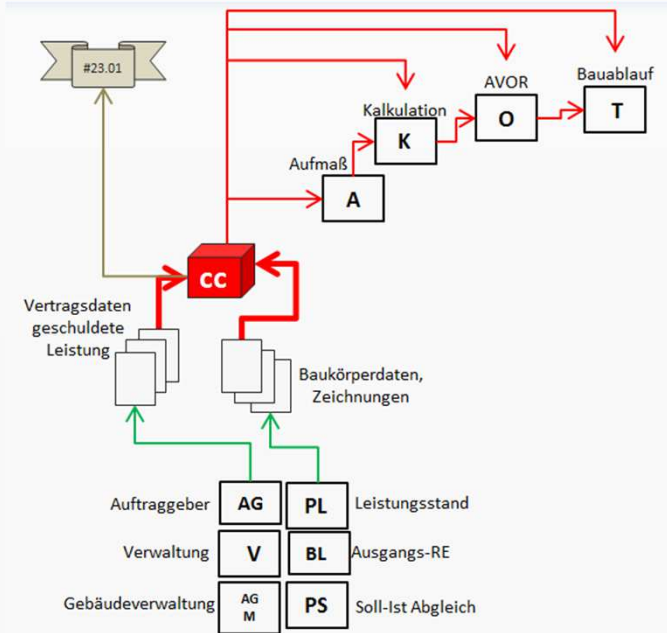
#23.01

Bauablauf
AVOR
Kalkulation
Aufmaß
A
K
O
T

CC

Vertragsdaten geschuldete Leistung

Baukörperdaten, Zeichnungen

Auftraggeber AG
PL Leistungsstand
Verwaltung V
BL Ausgangs-RE
Gebäudeverwaltung AG M
PS Soll-Ist Abgleich